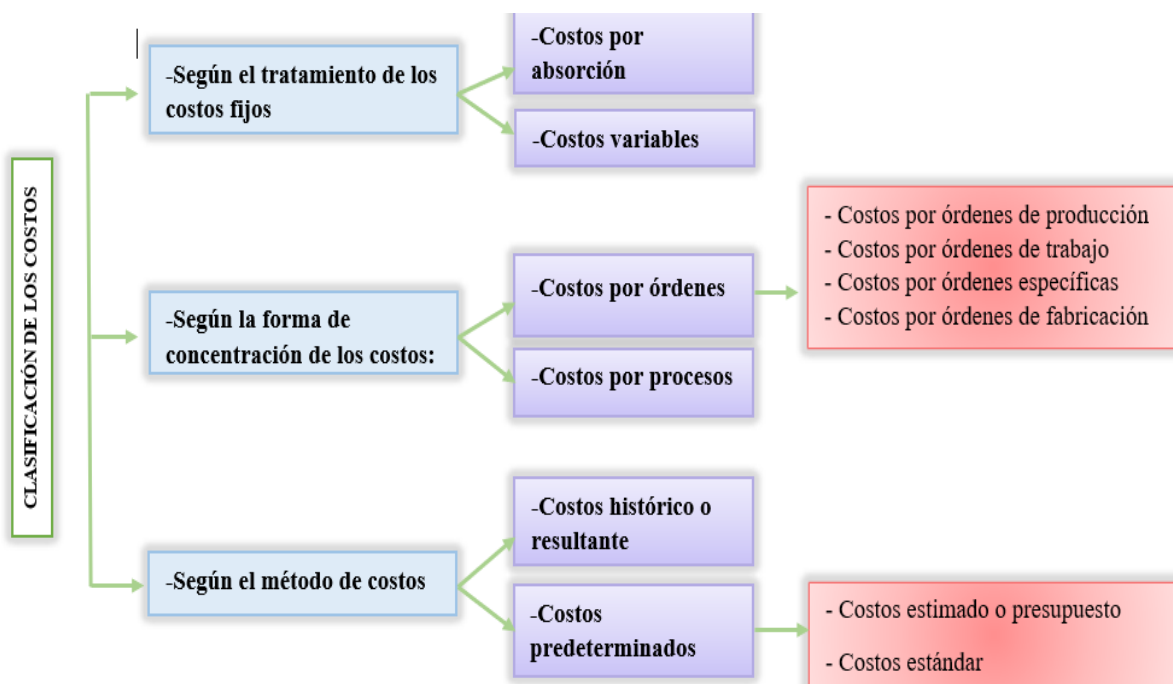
CLASIFICACIÓN DE LOS COSTOS

-Según el tratamiento de los costos fijos

-Costos por absorción

-Costos variables

-Según la forma de concentración de los costos:

-Costos por órdenes

- Costos por órdenes de producción
- Costos por órdenes de trabajo
- Costos por órdenes específicas
- Costos por órdenes de fabricación

-Costos por procesos

-Según el método de costos

-Costos histórico o resultante

-Costos predeterminados

- Costos estimado o presupuesto
- Costos estándar